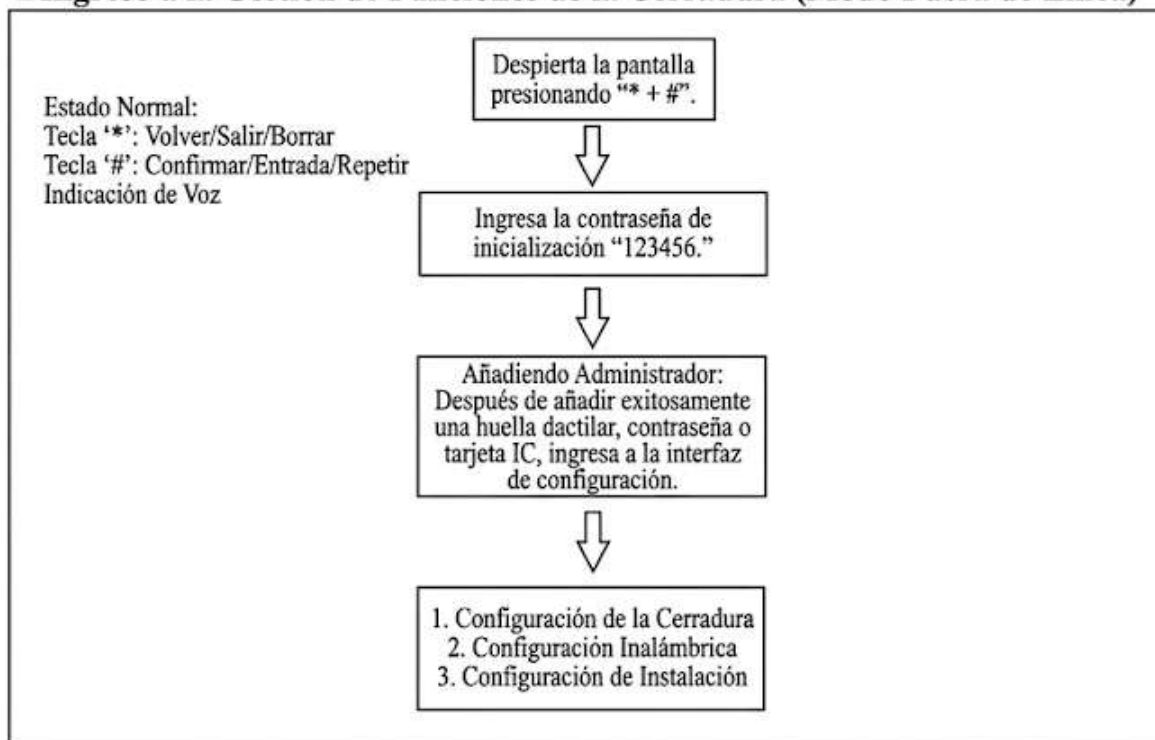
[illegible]

Estado Normal:
Tecla '*': Volver/Salir/Borrar
Tecla '#': Confirmar/Entrada/Repetir Indicación de Voz

Despierta la pantalla presionando "* + #".

Ingresa la contraseña de inicialización "123456."

Añadiendo Administrador: Después de añadir exitosamente una huella dactilar, contraseña o tarjeta IC, ingresa a la interfaz de configuración.

1. Configuración de la Cerradura
2. Configuración Inalámbrica
3. Configuración de Instalación